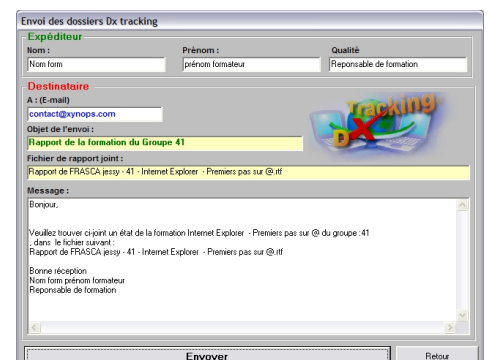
Envoi des dossiers Dx tracking

Expéditeur

Nom :
Nom form

Prénom :
prénom formateur

Qualité
Reponsable de formation

Destinataire

A : (E-mail)
contact@xynops.com

Tracking
Dx

Objet de l'envoi :
Rapport de la formation du Groupe 41

Fichier de rapport joint :
Rapport de FRASCA jessy - 41 - Internet Explorer - Premiers pas sur @.rtf

Message :
Bonjour,

Veuillez trouver ci-joint un état de la formation Internet Explorer - Premiers pas sur @ du groupe :41
, dans le fichier suivant :
Rapport de FRASCA jessy - 41 - Internet Explorer - Premiers pas sur @.rtf

Bonne réception
Nom form prénom formateur
Reponsable de formation

Envoyer

Retour